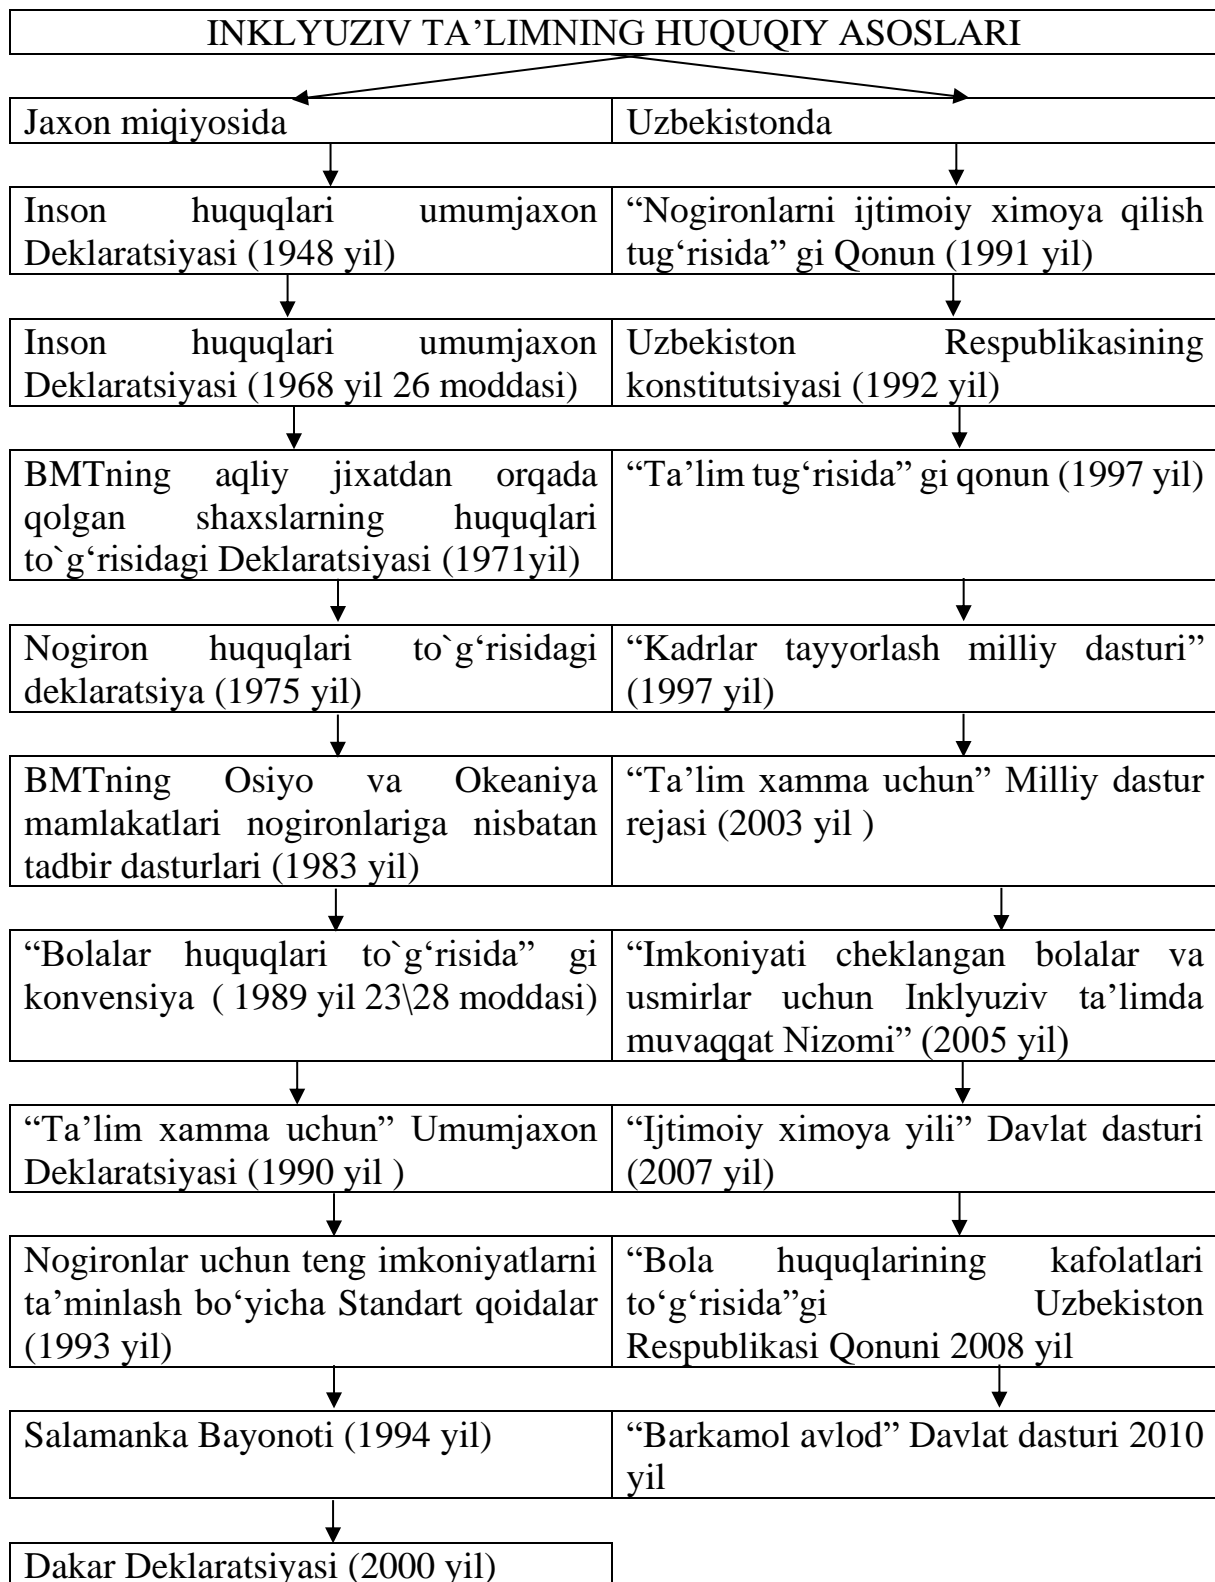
INKLYUZIV TA’LIMNING HUQUQIY ASOSLARI

| Jaxon miqiyosida | Uzbekistonda |
|---|---|
| Inson huquqlari umumjaxon Deklaratsiyasi (1948 yil) | “Nogironlarni ijtimoiy ximoya qilish tug‘risida” gi Qonun (1991 yil) |
| Inson huquqlari umumjaxon Deklaratsiyasi (1968 yil 26 moddasi) | Uzbekiston Respublikasining konstitutsiyasi (1992 yil) |
| BMTning aqliy jixatdan orqada qolgan shaxslarning huquqlari to`g‘risidagi Deklaratsiyasi (1971yil) | “Ta’lim tug‘risida” gi qonun (1997 yil) |
| Nogiron huquqlari to`g‘risidagi deklaratsiya (1975 yil) | “Kadrlar tayyorlash milliy dasturi” (1997 yil) |
| BMTning Osiyo va Okeaniya mamlakatlari nogironlariga nisbatan tadbir dasturlari (1983 yil) | “Ta’lim xamma uchun” Milliy dastur rejasi (2003 yil ) |
| “Bolalar huquqlari to`g‘risida” gi konvensiya ( 1989 yil 23\28 moddasi) | “Imkoniyati cheklangan bolalar va usmirlar uchun Inklyuziv ta’limda muvaqqat Nizomi” (2005 yil) |
| “Ta’lim xamma uchun” Umumjaxon Deklaratsiyasi (1990 yil ) | “Ijtimoiy ximoya yili” Davlat dasturi (2007 yil) |
| Nogironlar uchun teng imkoniyatlarni ta’minlash bo‘yicha Standart qoidalar (1993 yil) | “Bola huquqlarining kafolatlari to‘g‘risida”gi Uzbekiston Respublikasi Qonuni 2008 yil |
| Salamanka Bayonoti (1994 yil) | “Barkamol avlod” Davlat dasturi 2010 yil |
| Dakar Deklaratsiyasi (2000 yil) | |